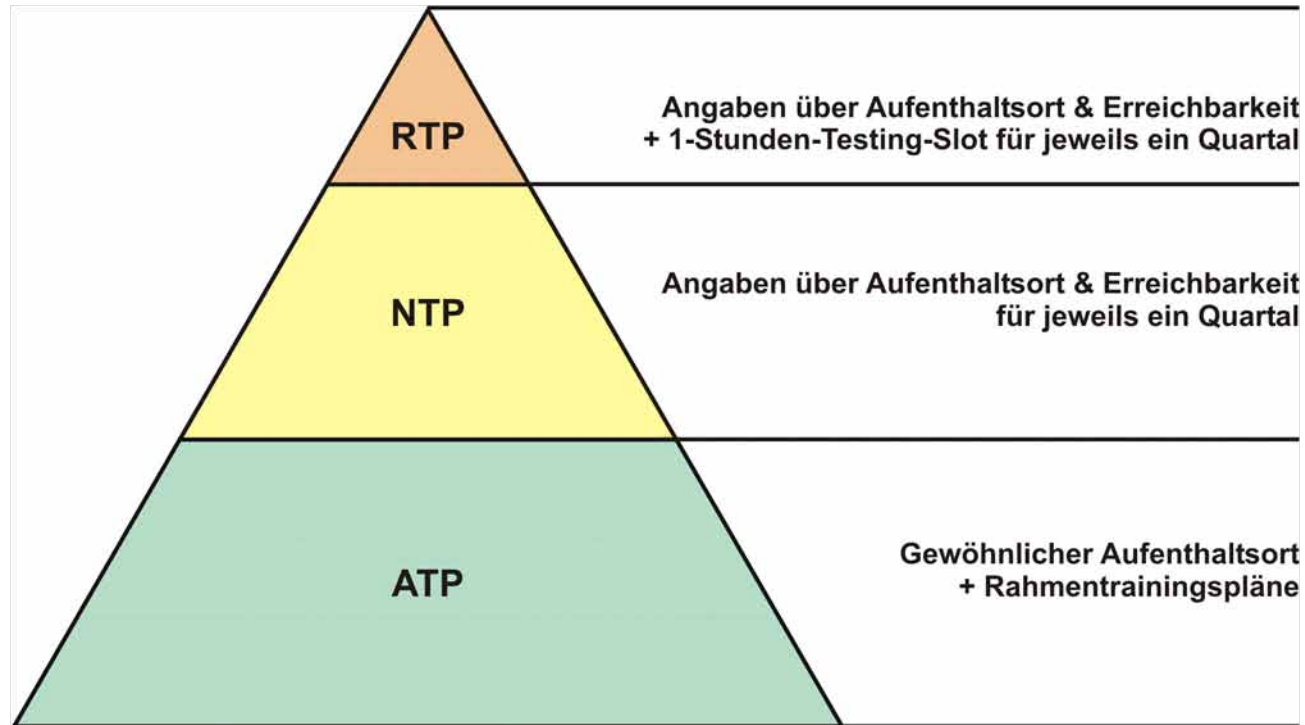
RTP

Angaben über Aufenthaltsort & Erreichbarkeit + 1-Stunden-Testing-Slot für jeweils ein Quartal

NTP

Angaben über Aufenthaltsort & Erreichbarkeit für jeweils ein Quartal

ATP

Gewöhnlicher Aufenthaltsort + Rahmentrainingspläne